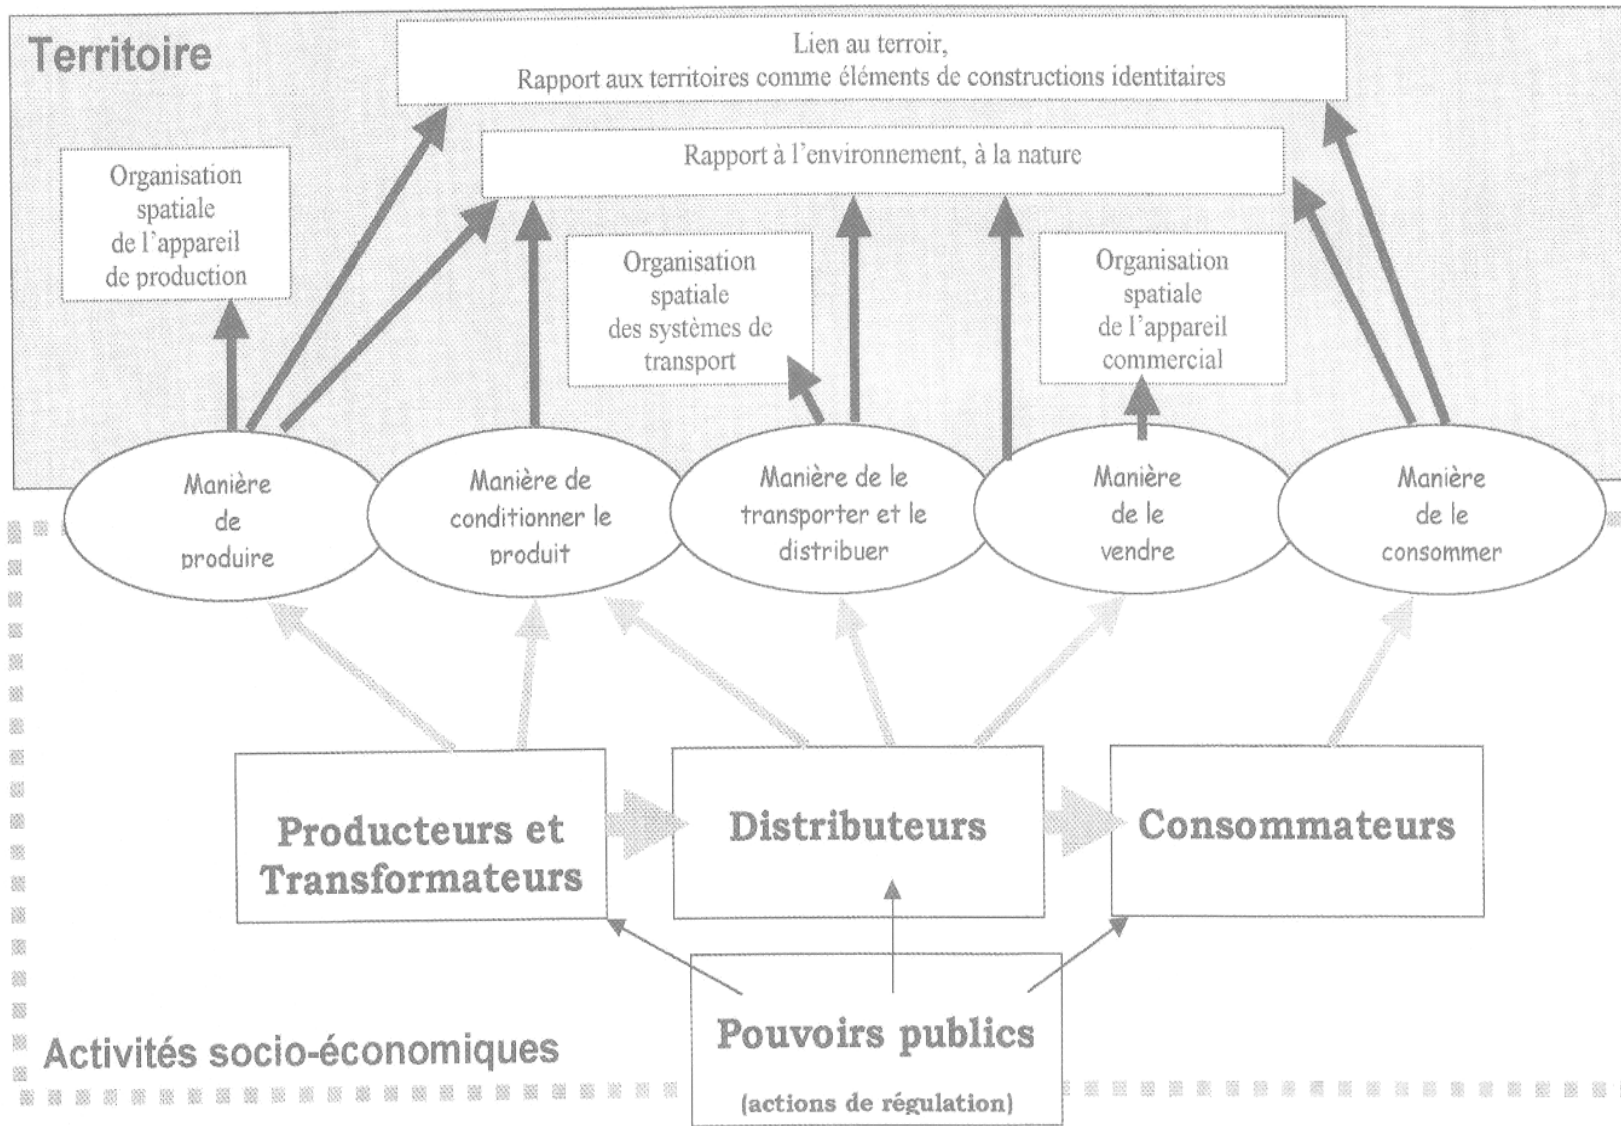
Territoire

Lien au terroir,
Rapport aux territoires comme éléments de constructions identitaires

Rapport à l'environnement, à la nature

Organisation spatiale de l'appareil de production

Organisation spatiale des systèmes de transport

Organisation spatiale de l'appareil commercial

Manière de produire

Manière de conditionner le produit

Manière de le transporter et le distribuer

Manière de le vendre

Manière de le consommer

Producteurs et Transformateurs

Distributeurs

Consommateurs

Pouvoirs publics
(actions de régulation)

Activités socio-économiques